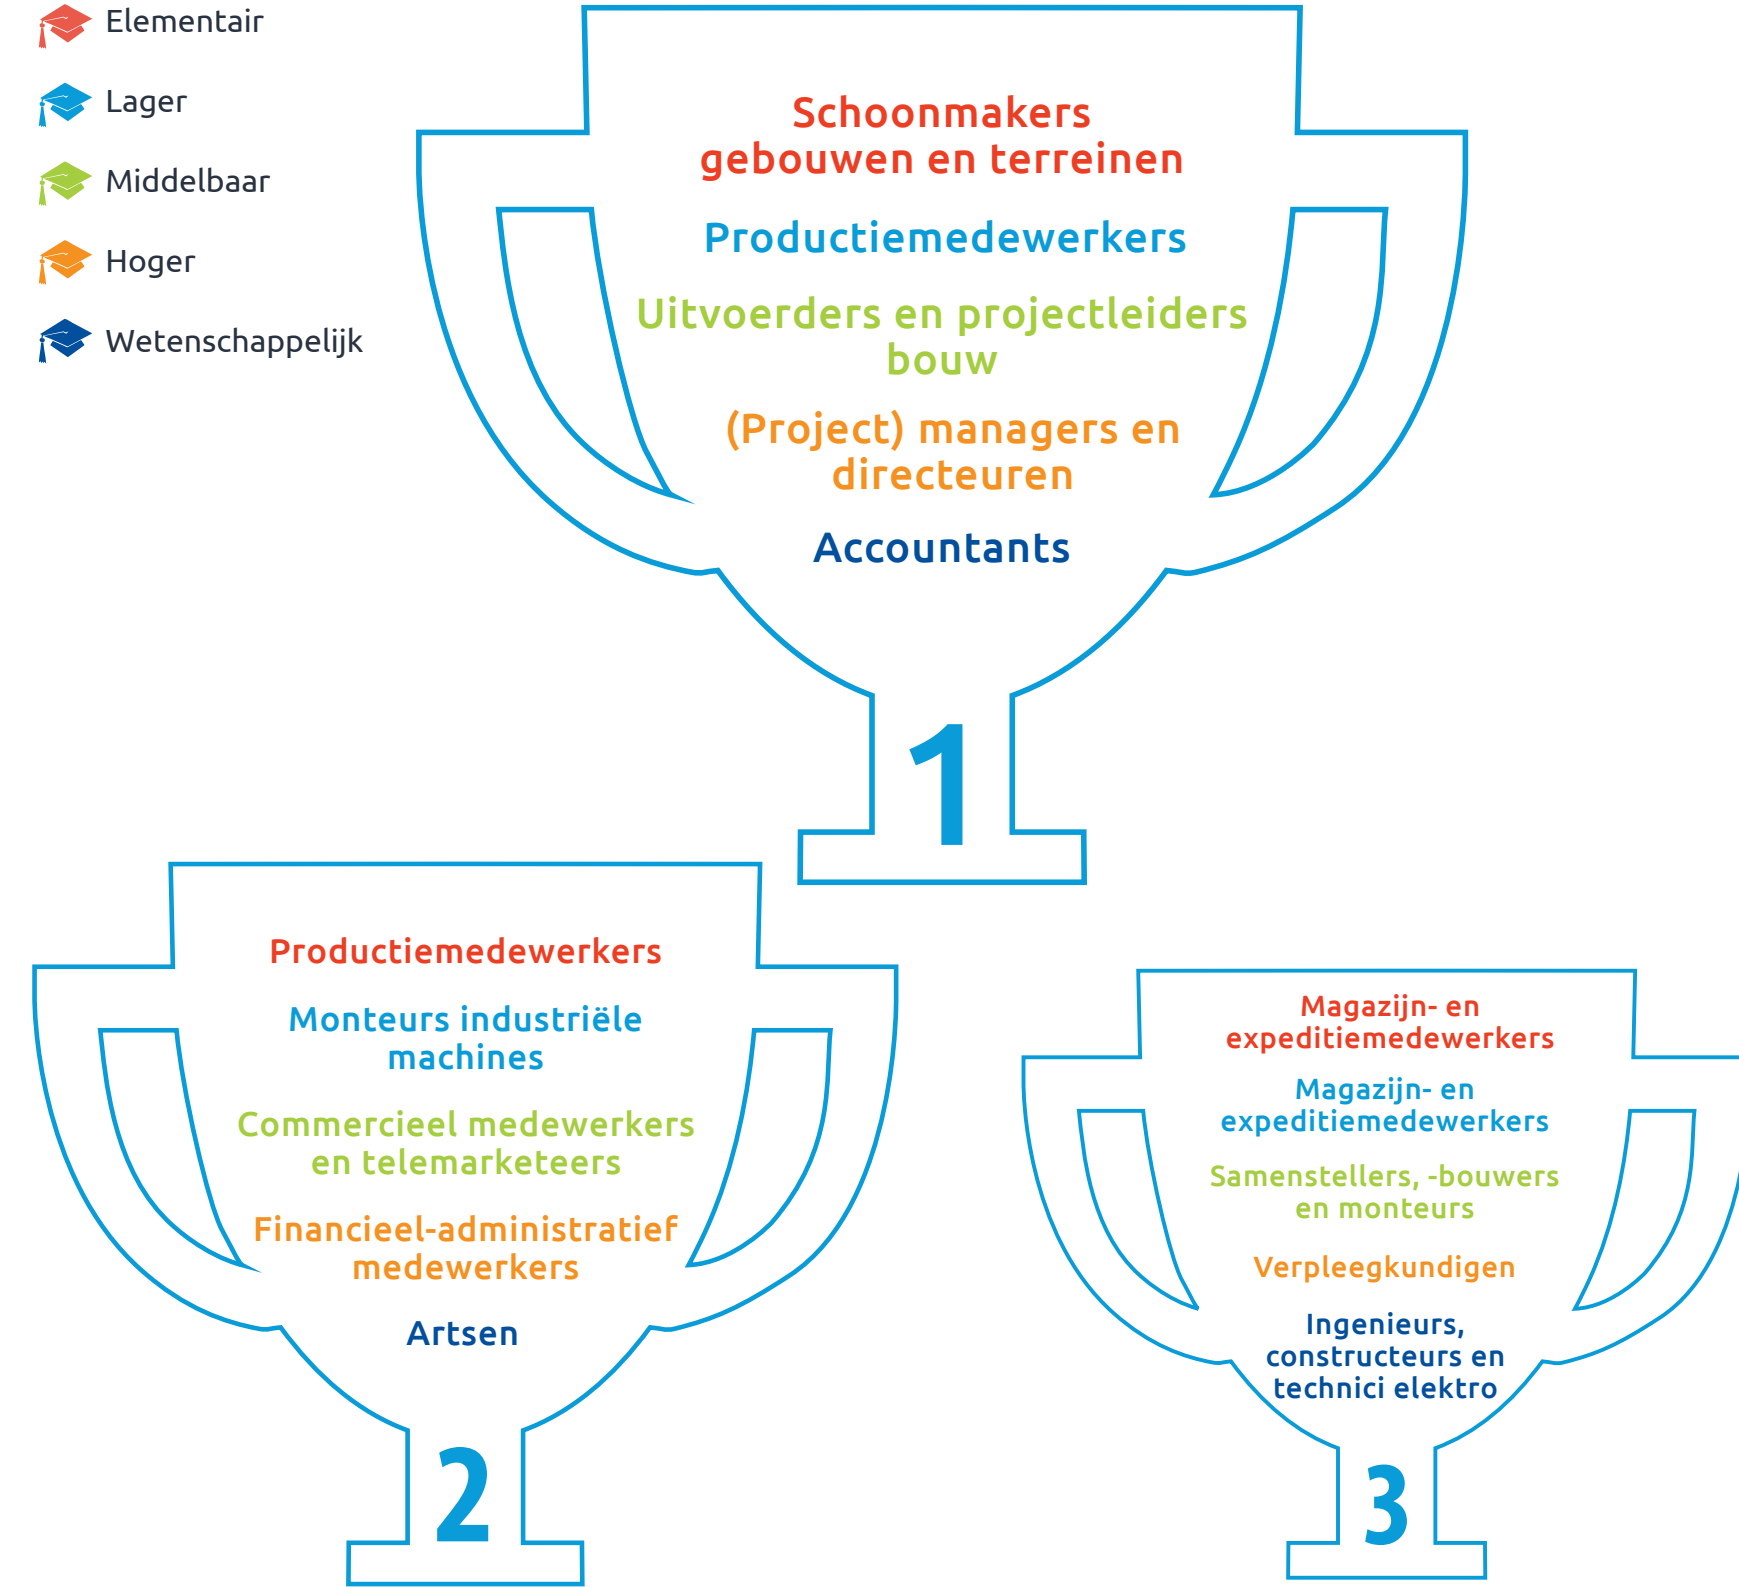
Elementair

Lager

Middelbaar

Hoger

Wetenschappelijk

Schoonmakers gebouwen en terreinen

Productiemedewerkers

Uitvoerders en projectleiders bouw

(Project) managers en directeuren

Accountants

1

Productiemedewerkers

Monteurs industriële machines

Commercieel medewerkers en telemarketeers

Financieel-administratief medewerkers

Artsen

2

Magazijn- en expeditiemedewerkers

Magazijn- en expeditiemedewerkers

Samenstellers, -bouwers en monteurs

Verpleegkundigen

Ingenieurs, constructeurs en technici elektro

3